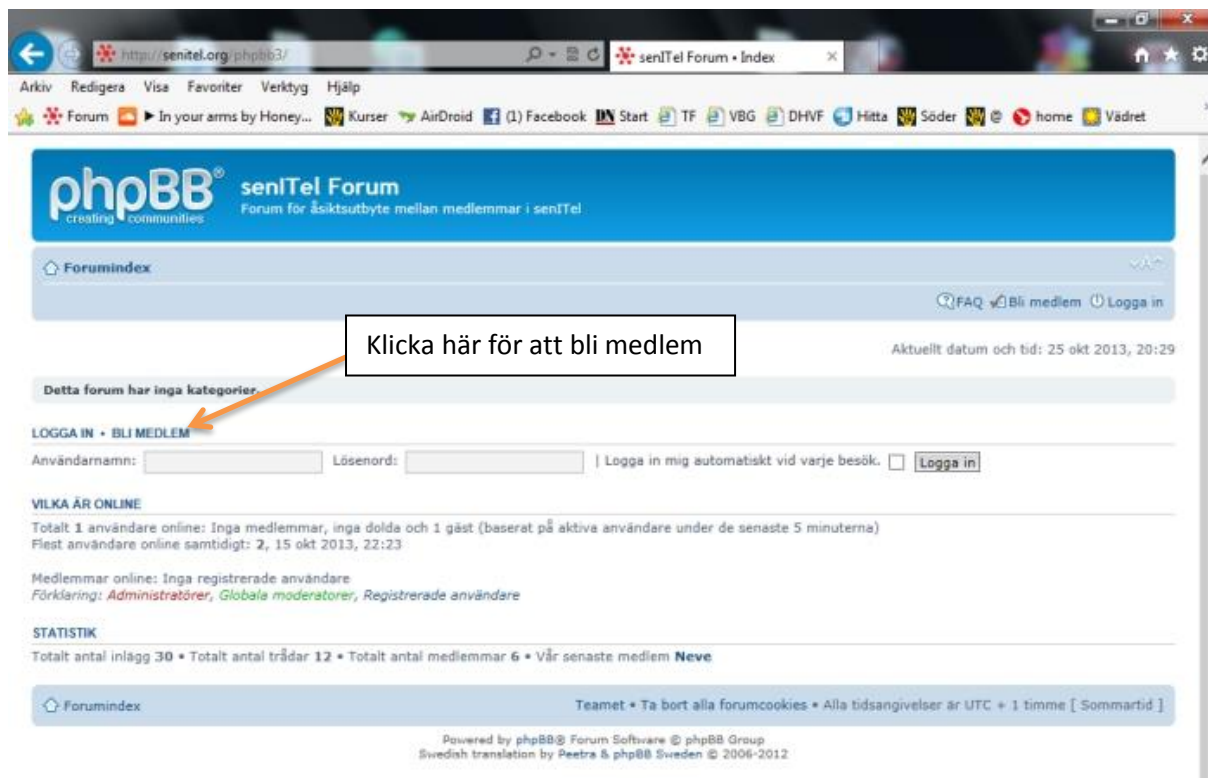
http://senitel.org/phpbb3/

senITel Forum • Index

Arkiv Redigera Visa Favoriter Verktyg Hjälp

Forum ► In your arms by Honey... Kurser AirDroid (1) Facebook Start TF VBG DHVF Hitta Söder @ home Vädret

phpBB® creating communities

senITel Forum

Forum för åsiktsutbyte mellan medlemmar i senITel

Forumindex

FAQ Bli medlem Logga in

Klicka här för att bli medlem

Aktuellt datum och tid: 25 okt 2013, 20:29

Detta forum har inga kategorier.

LOGGA IN • BLI MEDLEM

Användarnamn: Lösenord: | Logga in mig automatiskt vid varje besök. Logga in

VILKA ÄR ONLINE

Totalt 1 användare online: Inga medlemmar, inga dolda och 1 gäst (baserat på aktiva användare under de senaste 5 minuterna)
Flest användare online samtidigt: 2, 15 okt 2013, 22:23

Medlemmar online: Inga registrerade användare
Förklaring: Administratörer, Globala moderatorer, Registrerade användare

STATISTIK

Totalt antal inlägg 30 • Totalt antal trådar 12 • Totalt antal medlemmar 6 • Vår senaste medlem Neve

Forumindex

Teamet • Ta bort alla forumcookies • Alla tidsangivelser är UTC + 1 timme [ Sommartid ]

Powered by phpBB® Forum Software © phpBB Group
Swedish translation by Peetra & phpBB Sweden © 2006-2012